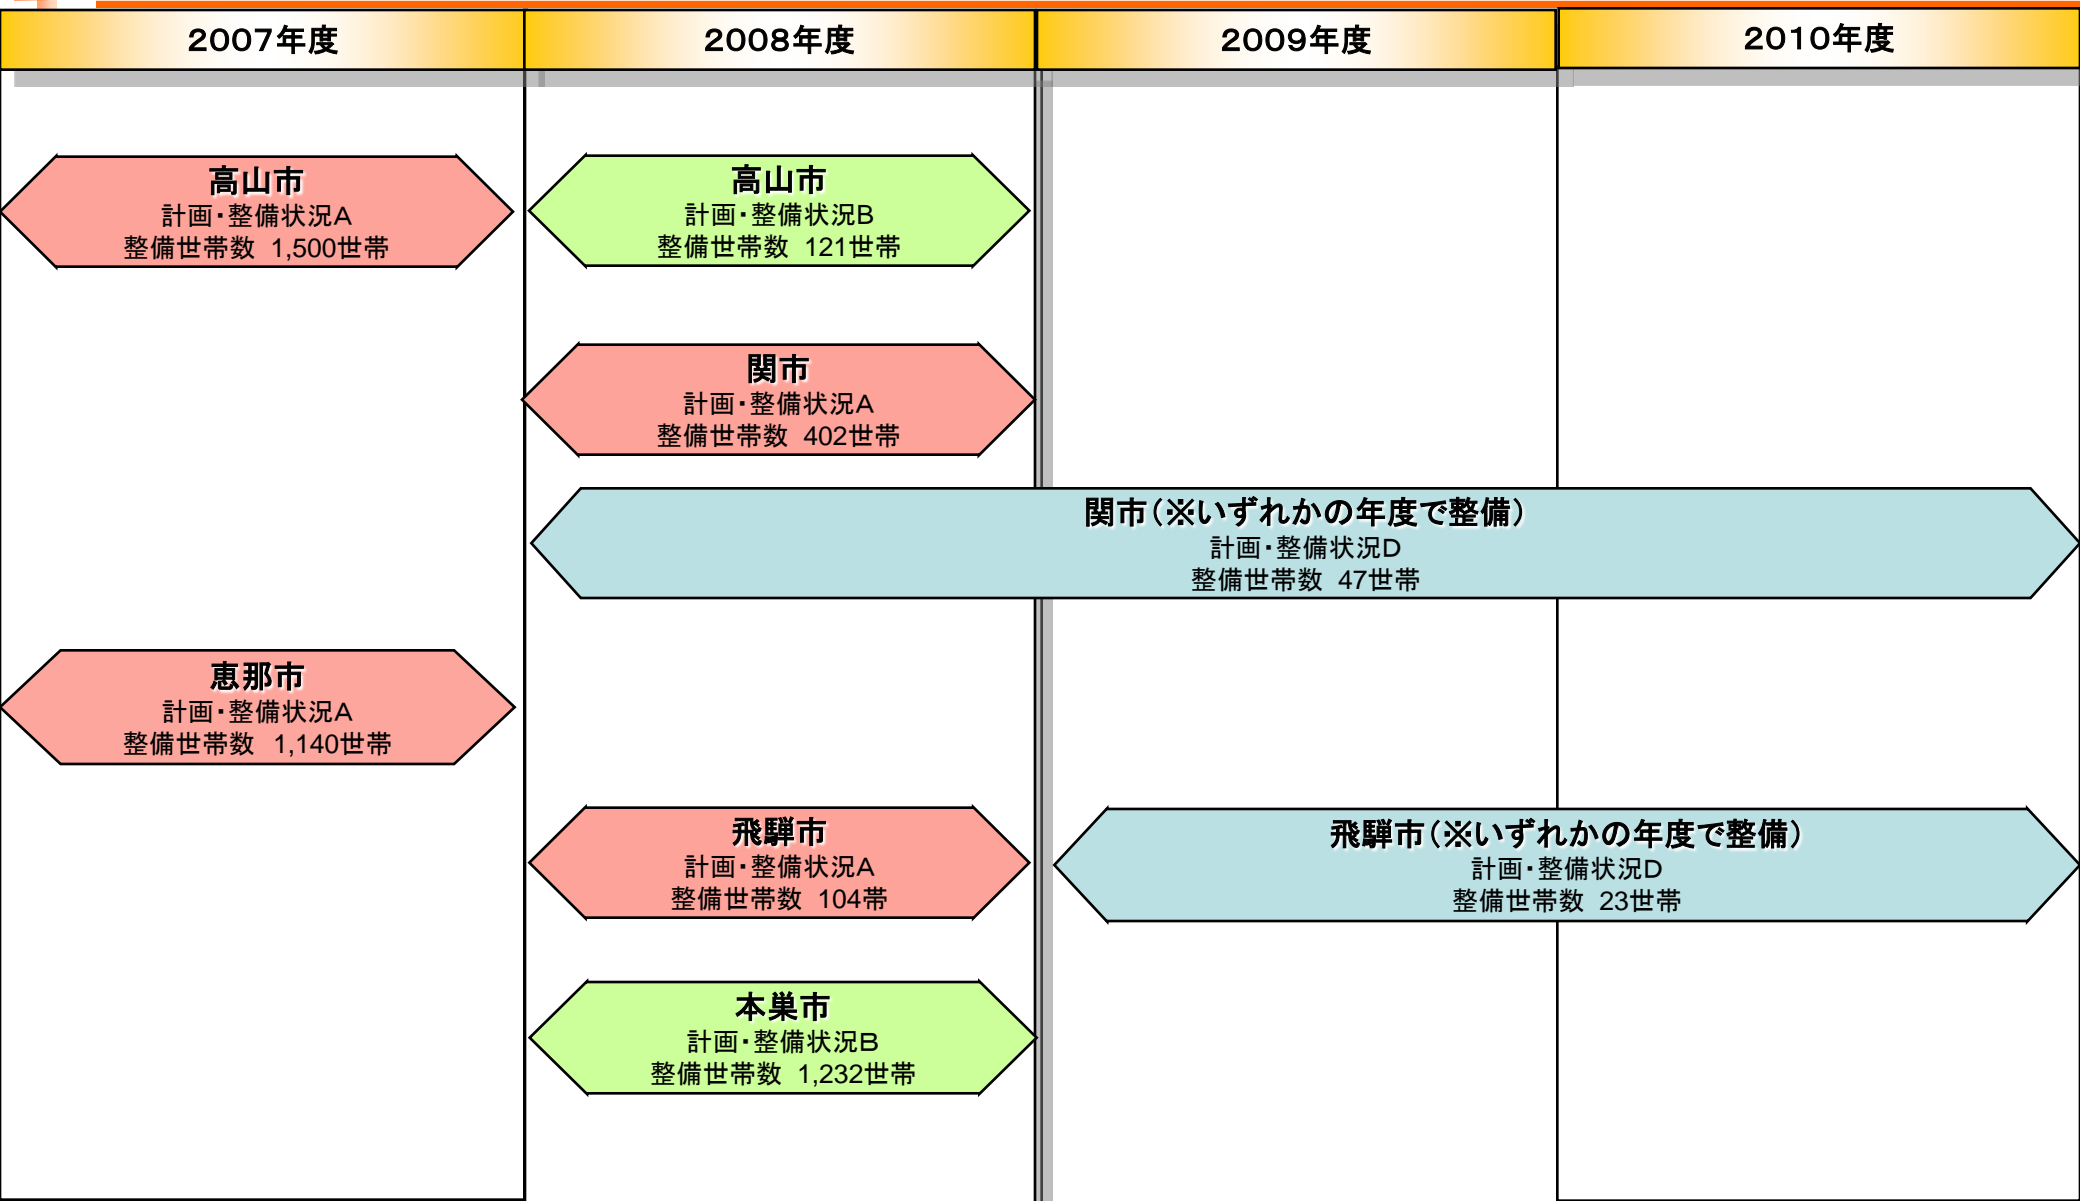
| 2007年度 | 2008年度 | 2009年度 | 2010年度 |
|---|---|---|---|

高山市
計画・整備状況A
整備世帯数 1,500世帯

高山市
計画・整備状況B
整備世帯数 121世帯

関市
計画・整備状況A
整備世帯数 402世帯

関市（※いずれかの年度で整備）
計画・整備状況D
整備世帯数 47世帯

恵那市
計画・整備状況A
整備世帯数 1,140世帯

飛騨市
計画・整備状況A
整備世帯数 104帯

飛騨市（※いずれかの年度で整備）
計画・整備状況D
整備世帯数 23世帯

本巣市
計画・整備状況B
整備世帯数 1,232世帯